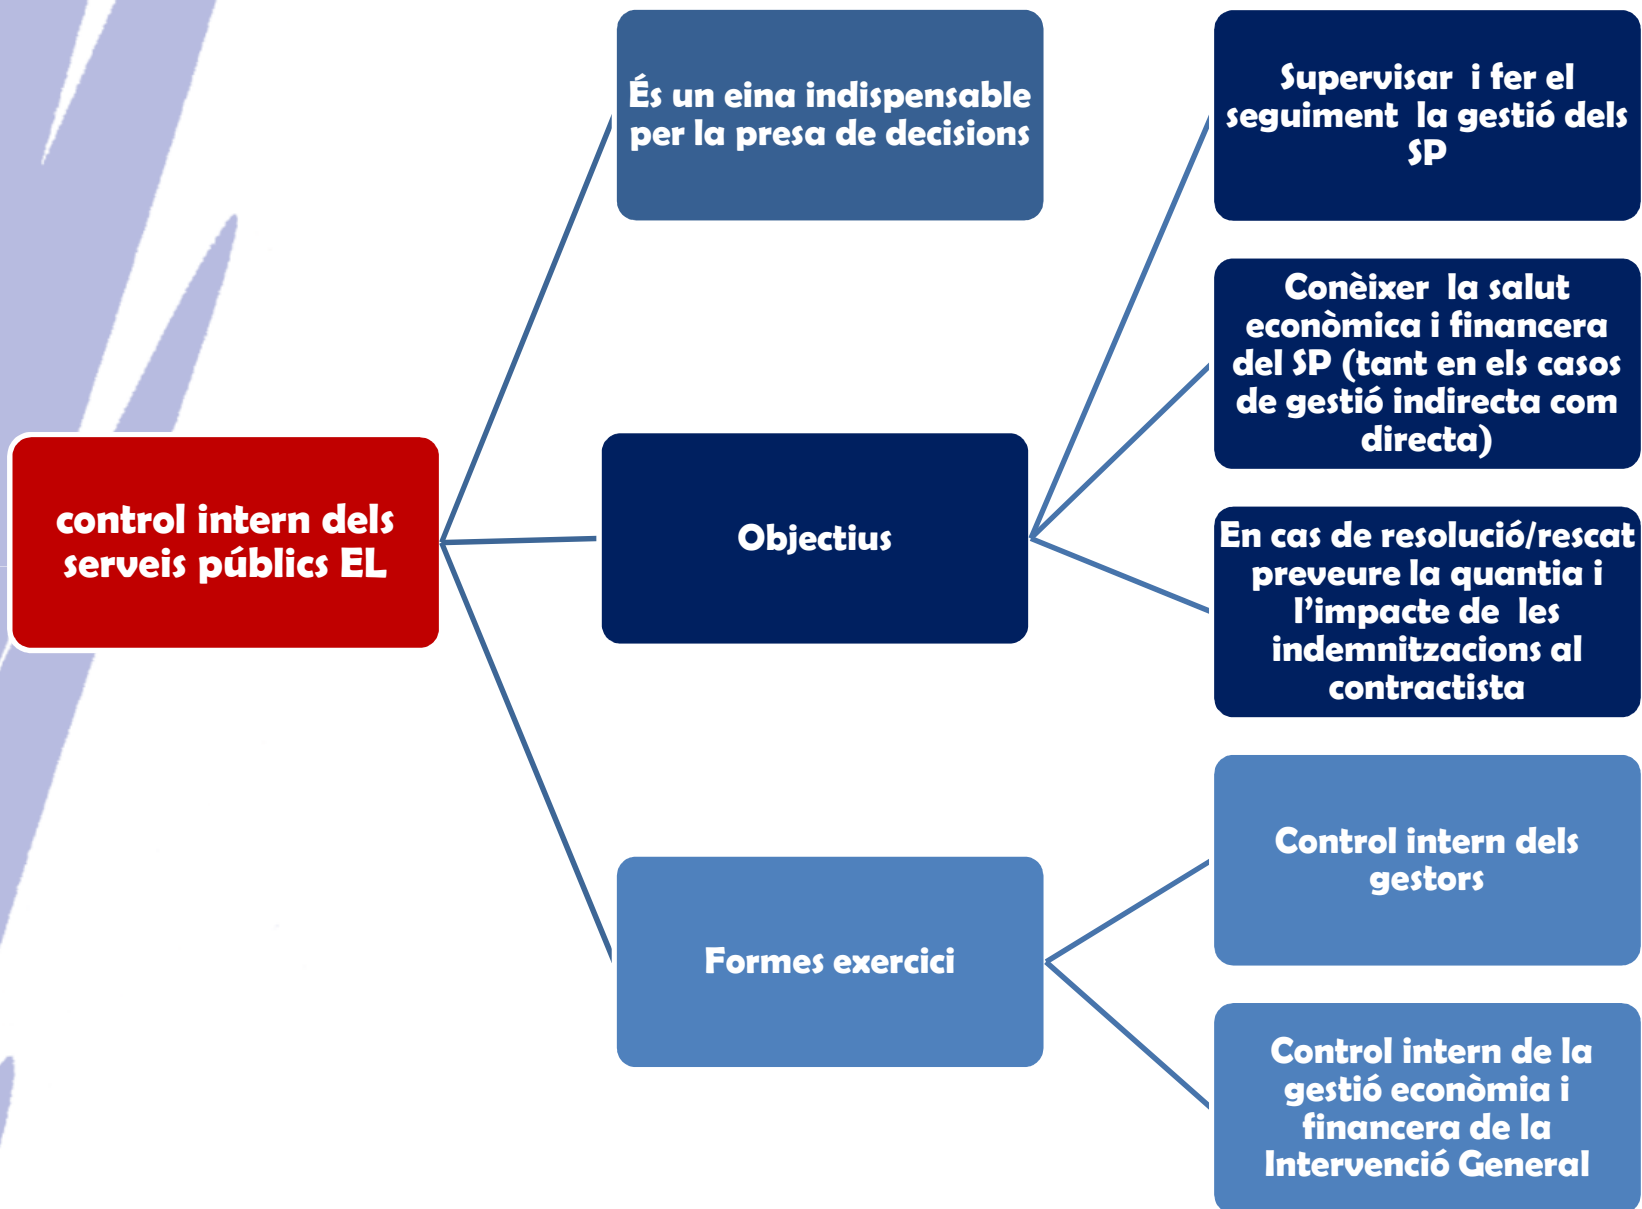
control intern dels serveis públics EL

És un eina indispensable per la presa de decisions

Objectius

Formes exercici

Supervisar i fer el seguiment la gestió dels SP

Conèixer la salut econòmica i financera del SP (tant en els casos de gestió indirecta com directa)

En cas de resolució/rescat preveure la quantia i l'impacte de les indemnitzacions al contractista

Control intern dels gestors

Control intern de la gestió econòmia i financera de la Intervenció General